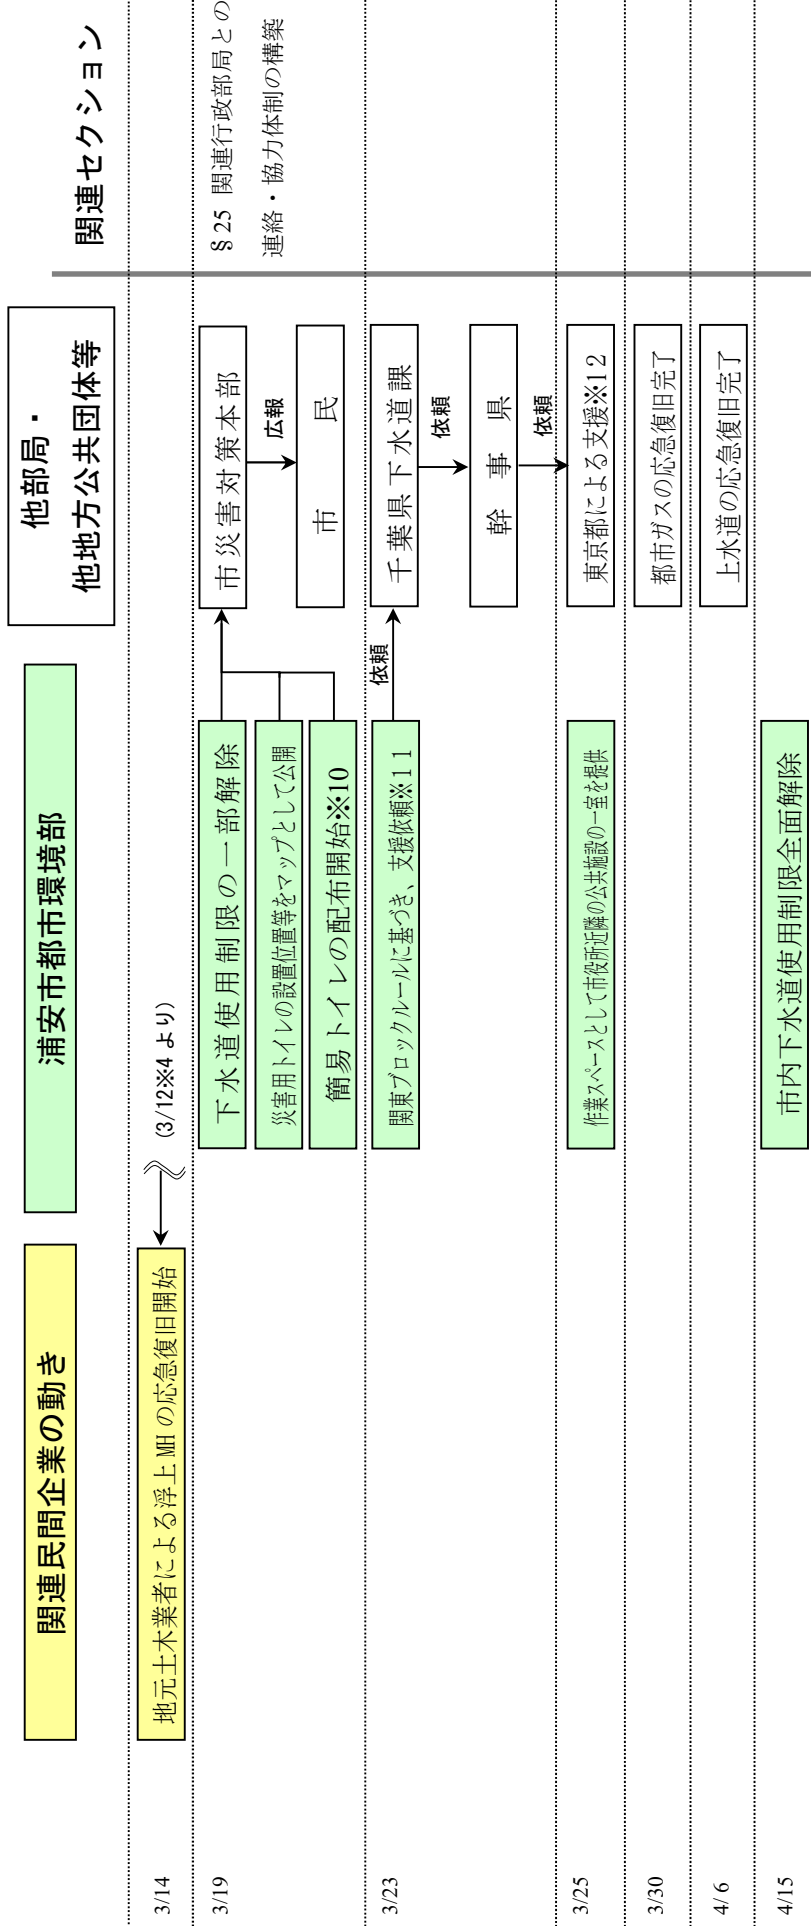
関連民間企業の動き

浦安市都市環境部

他部局・
他地方公共団体等

関連セクション

3/14
地元土木業者による浮上 MH の応急復旧開始
(3/12※4 より)

3/19
下水道使用制限の一部解除
災害用トイレの設置位置等をマップとして公開
簡易トイレの配布開始※10
市災害対策本部
広報
市　民

§25 関連行政部局との連絡・協力体制の構築

3/23
関東ブロックルールに基づき、支援依頼※11
依頼
千葉県下水道課
依頼
幹　事　県
依頼

3/25
作業スペースとして市役所近隣の公共施設の一室を提供
東京都による支援※12

3/30
都市ガスの応急復旧完了

4/6
上水道の応急復旧完了

4/15
市内下水道使用制限全面解除